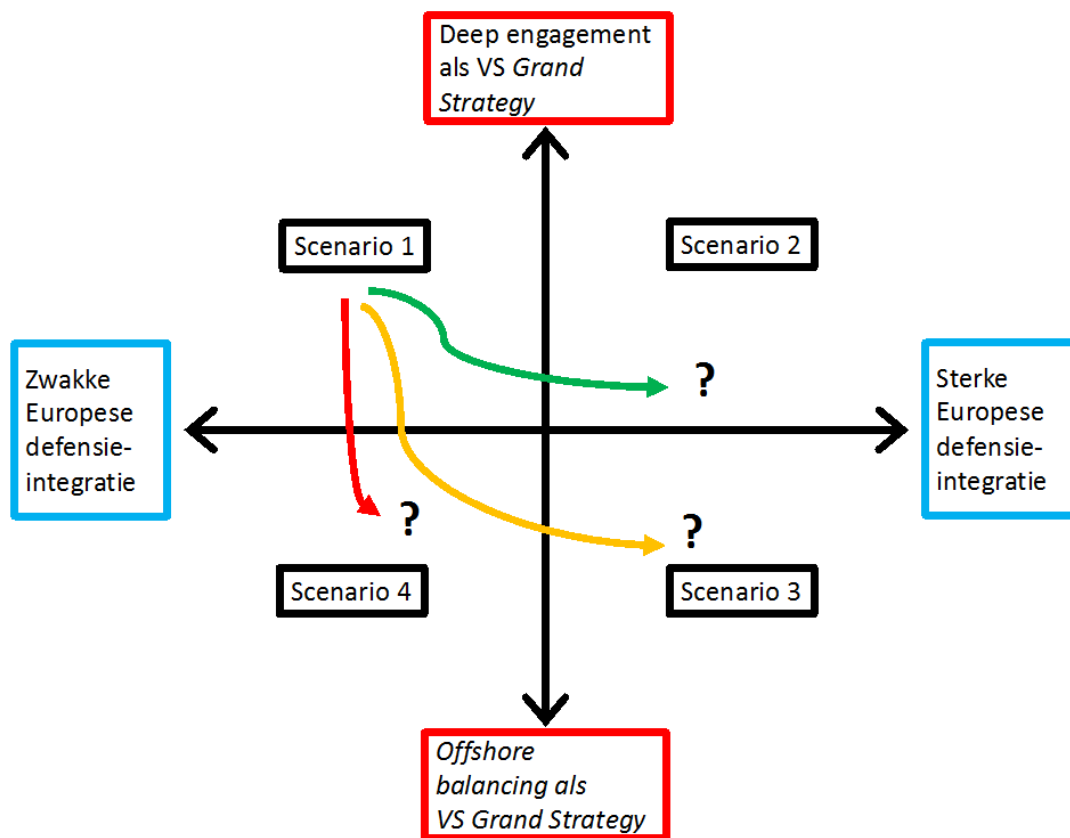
Deep engagement als VS Grand Strategy

Scenario 1

Scenario 2

Zwakke Europese defensie-integratie

?

Sterke Europese defensie-integratie

?

?

Scenario 4

Scenario 3

Offshore balancing als VS Grand Strategy